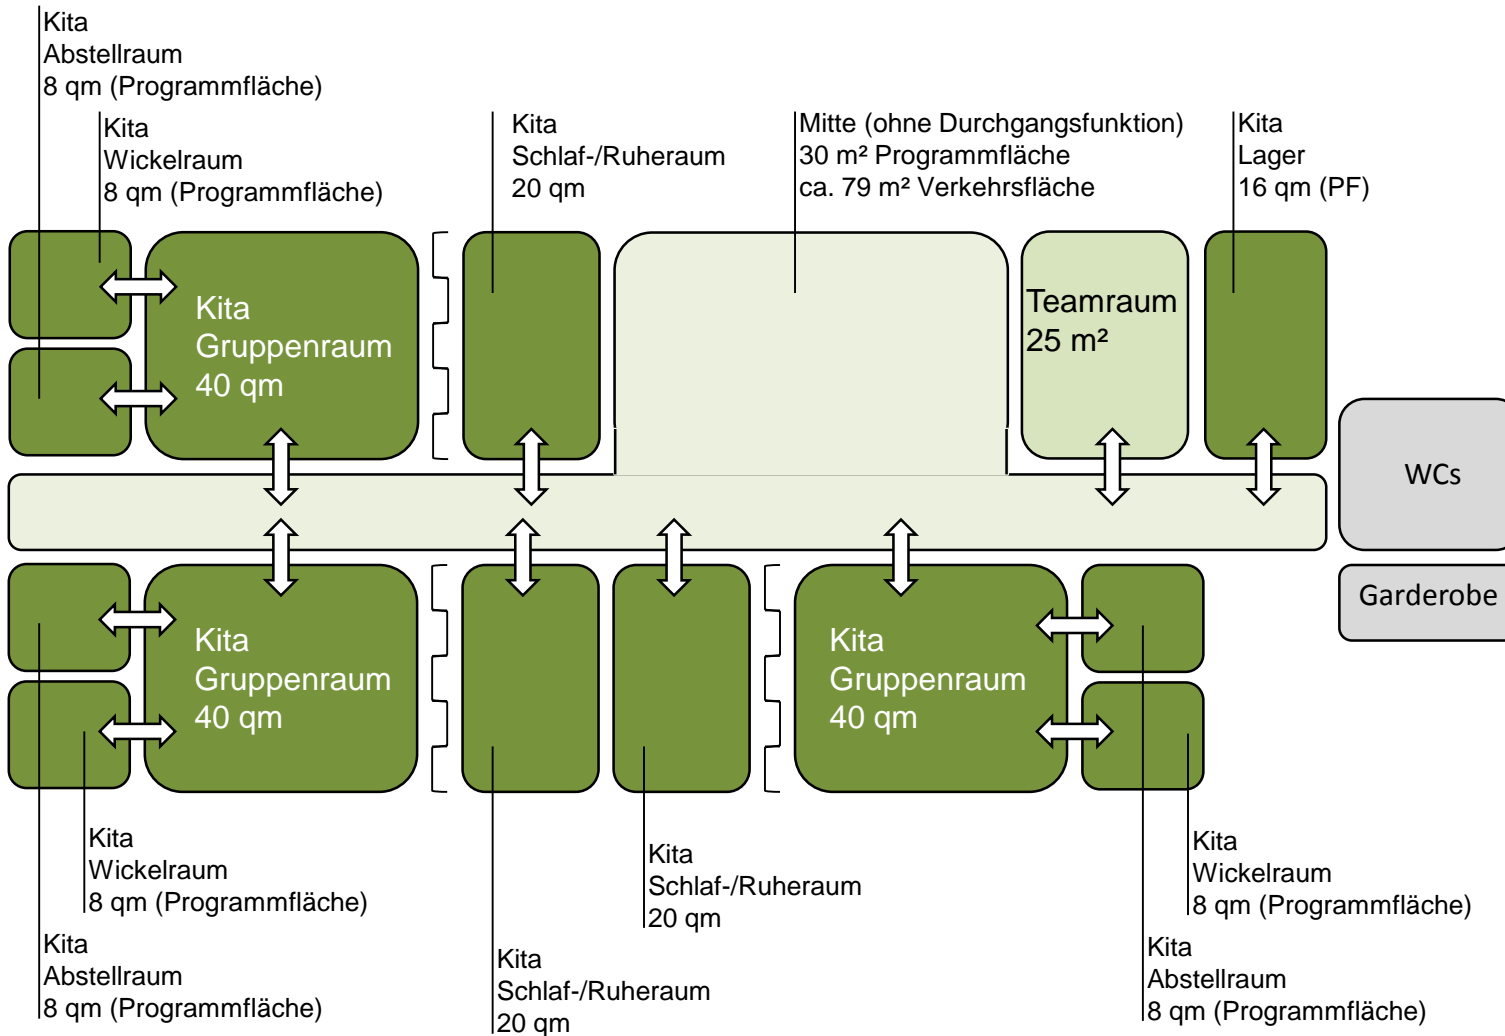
Kita
Abstellraum
8 qm (Programmfläche)

Kita
Wickelraum
8 qm (Programmfläche)

Kita
Schlaf-/Ruheraum
20 qm

Mitte (ohne Durchgangsfunktion)
30 m² Programmfläche
ca. 79 m² Verkehrsfläche

Kita
Lager
16 qm (PF)

Kita
Gruppenraum
40 qm

Teamraum
25 m²

WCs

Garderobe

Kita
Gruppenraum
40 qm

Kita
Gruppenraum
40 qm

Kita
Wickelraum
8 qm (Programmfläche)

Kita
Schlaf-/Ruheraum
20 qm

Kita
Wickelraum
8 qm (Programmfläche)

Kita
Abstellraum
8 qm (Programmfläche)

Kita
Schlaf-/Ruheraum
20 qm

Kita
Abstellraum
8 qm (Programmfläche)